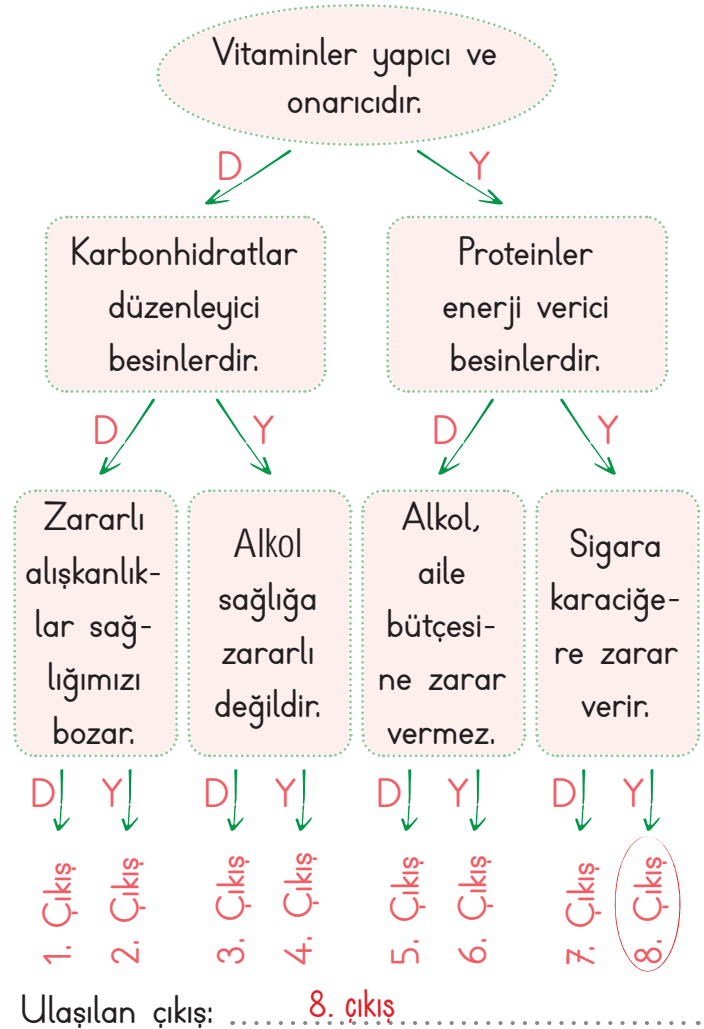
Vitaminler yapıcı ve onarıcıdır.

D Y

Karbonhidratlar düzenleyici besinlerdir.

Proteinler enerji verici besinlerdir.

D Y D Y

Zararlı alışkanlıklar sağlığımızı bozar.

Alkol sağlığa zararlı değildir.

Alkol, aile bütçesine zarar vermez.

Sigara karaciğere zarar verir.

D Y D Y D Y D Y

1. Çıkış 2. Çıkış 3. Çıkış 4. Çıkış 5. Çıkış 6. Çıkış 7. Çıkış 8. Çıkış

Ulaşılan çıkış: 8. çıkış